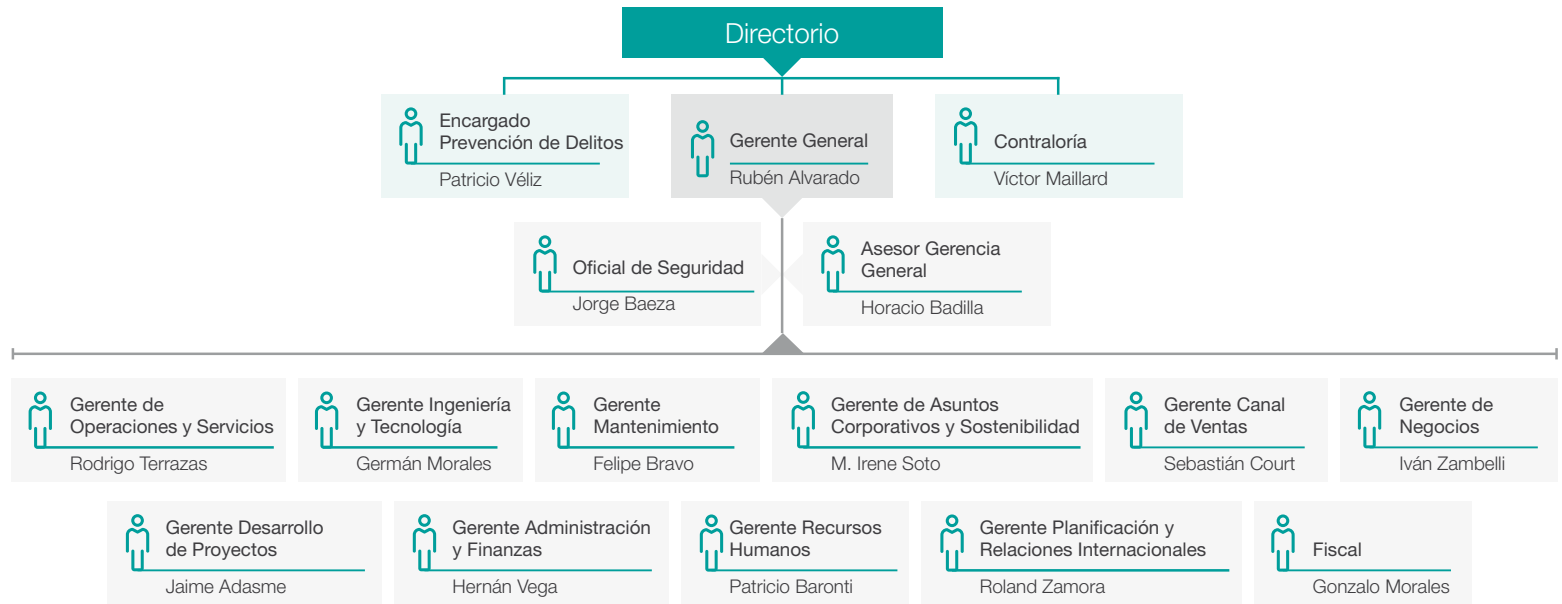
Directorio

Encargado Prevención de Delitos
Patricio Véliz

Gerente General
Rubén Alvarado

Contraloría
Víctor Maillard

Oficial de Seguridad
Jorge Baeza

Asesor Gerencia General
Horacio Badilla

Gerente de Operaciones y Servicios
Rodrigo Terrazas

Gerente Ingeniería y Tecnología
Germán Morales

Gerente Mantenimiento
Felipe Bravo

Gerente de Asuntos Corporativos y Sostenibilidad
M. Irene Soto

Gerente Canal de Ventas
Sebastián Court

Gerente de Negocios
Iván Zambelli

Gerente Desarrollo de Proyectos
Jaime Adasme

Gerente Administración y Finanzas
Hernán Vega

Gerente Recursos Humanos
Patricio Baronti

Gerente Planificación y Relaciones Internacionales
Roland Zamora

Fiscal
Gonzalo Morales